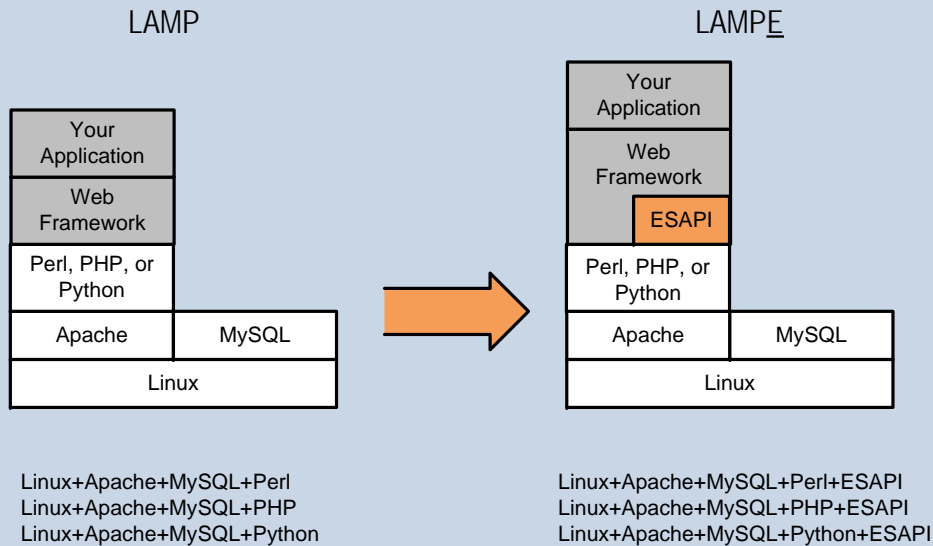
LAMP

Your Application

Web Framework

Perl, PHP, or Python

Apache

MySQL

Linux

Linux+Apache+MySQL+Perl
Linux+Apache+MySQL+PHP
Linux+Apache+MySQL+Python

LAMPE

Your Application

Web Framework

ESAPI

Perl, PHP, or Python

Apache

MySQL

Linux

Linux+Apache+MySQL+Perl+ESAPI
Linux+Apache+MySQL+PHP+ESAPI
Linux+Apache+MySQL+Python+ESAPI